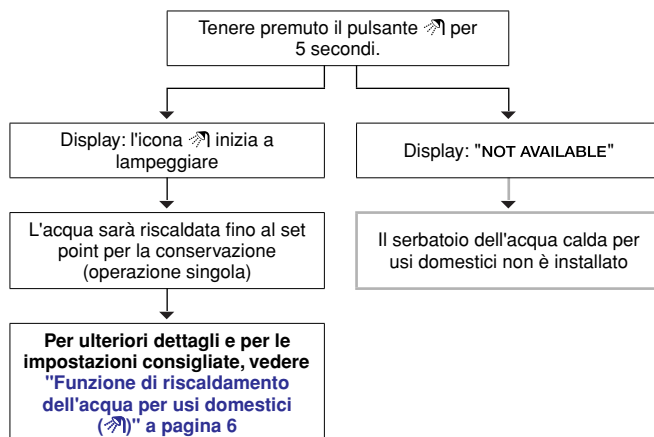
Tenere premuto il pulsante 🚿 per 5 secondi.

Display: l'icona 🚿 inizia a lampeggiare

L'acqua sarà riscaldata fino al set point per la conservazione (operazione singola)

**Per ulteriori dettagli e per le impostazioni consigliate, vedere "Funzione di riscaldamento dell'acqua per usi domestici (🚿)" a pagina 6**

Display: "NOT AVAILABLE"

Il serbatoio dell'acqua calda per usi domestici non è installato